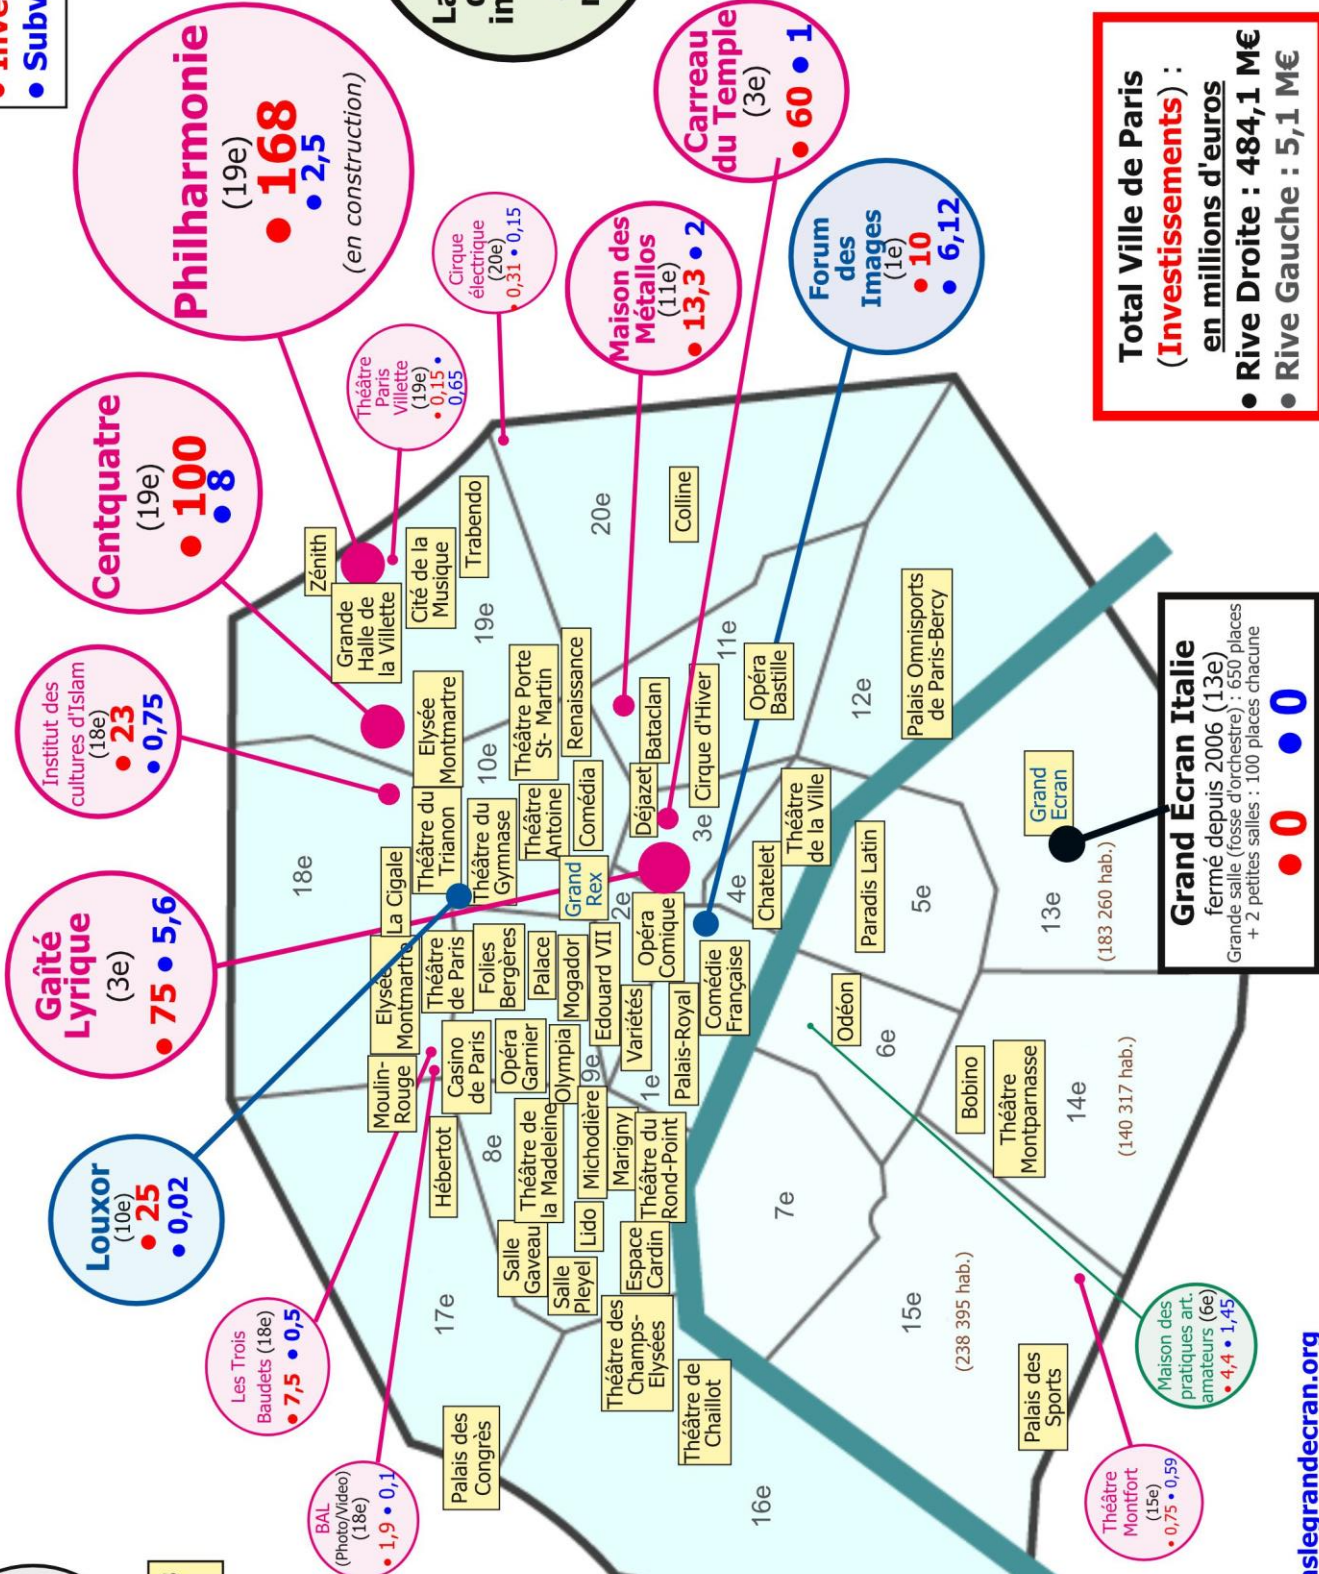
• Inve
• Subv

La
in

Philharmonie
(19e)
• 168
• 2,5
(en construction)

Carreau du Temple
(3e)
• 60 • 1

Total Ville de Paris
(Investissements) :
en millions d'euros
• Rive Droite : 484,1 M€
• Rive Gauche : 5,1 M€

Centquatre
(19e)
• 100
• 8

Théâtre Paris Villette
(19e)
• 0,15 • 0,65

Cirque électrique
(20e)
• 0,31 • 0,15

Maison des Métallos
(11e)
• 13,3 • 2

Forum des Images
(1e)
• 10
• 6,12

Institut des cultures d'Islam
(18e)
• 23
• 0,75

Gaîté Lyrique
(3e)
• 75 • 5,6

Louxor
(10e)
• 25
• 0,02

Les Trois Baudets (18e)
• 7,5 • 0,5

BAL
(Photo/Video)
(18e)
• 1,9 • 0,1

Théâtre Montfort
(15e)
• 0,75 • 0,59

Maison des pratiques art. amateurs (6e)
• 4,4 • 1,45

Grand Écran Italie
fermé depuis 2006 (13e)
Grande salle (fosse d'orchestre) : 650 places
+ 2 petites salles : 100 places chacune
• 0 • 0

Zénith
Grande Halle de la Villette
Cité de la Musique
Trabendo
19e
20e
Colline
Elysée Montmartre
10e
Théâtre Porte St- Martin
Renaissance
Bataclan
Cirque d'Hiver
11e
Opéra Bastille
12e
Palais Omnisports de Paris-Bercy
18e
La Cigale
Théâtre du Trianon
Théâtre du Gymnase
Théâtre Antoine
Comédia
Déjazet
3e
Théâtre de la Ville
Grand Rex
2e
Elysée Montmartre
Théâtre de Paris
Folies Bergères
Palace
Mogador
Edouard VII
Opéra Comique
4e
Chatelet
Comédie Française
Paradis Latin
5e
Grand Ecran
13e
(183 260 hab.)
Moulin-Rouge
Casino de Paris
Opéra Garnier
Olympia
9e
Variétés
Palais-Royal
1e
Odéon
6e
Bobino
Théâtre Montparnasse
14e
(140 317 hab.)
Hébertot
8e
Théâtre de la Madeleine
Michodière
Marigny
Théâtre du Rond-Point
7e
17e
Salle Gaveau
Lido
Salle Pleyel
Espace Cardin
Théâtre des Champs-Elysées
Théâtre de Chaillot
15e
(238 395 hab.)
Palais des Congrès
Palais des Sports
16e
slegrandecran.org